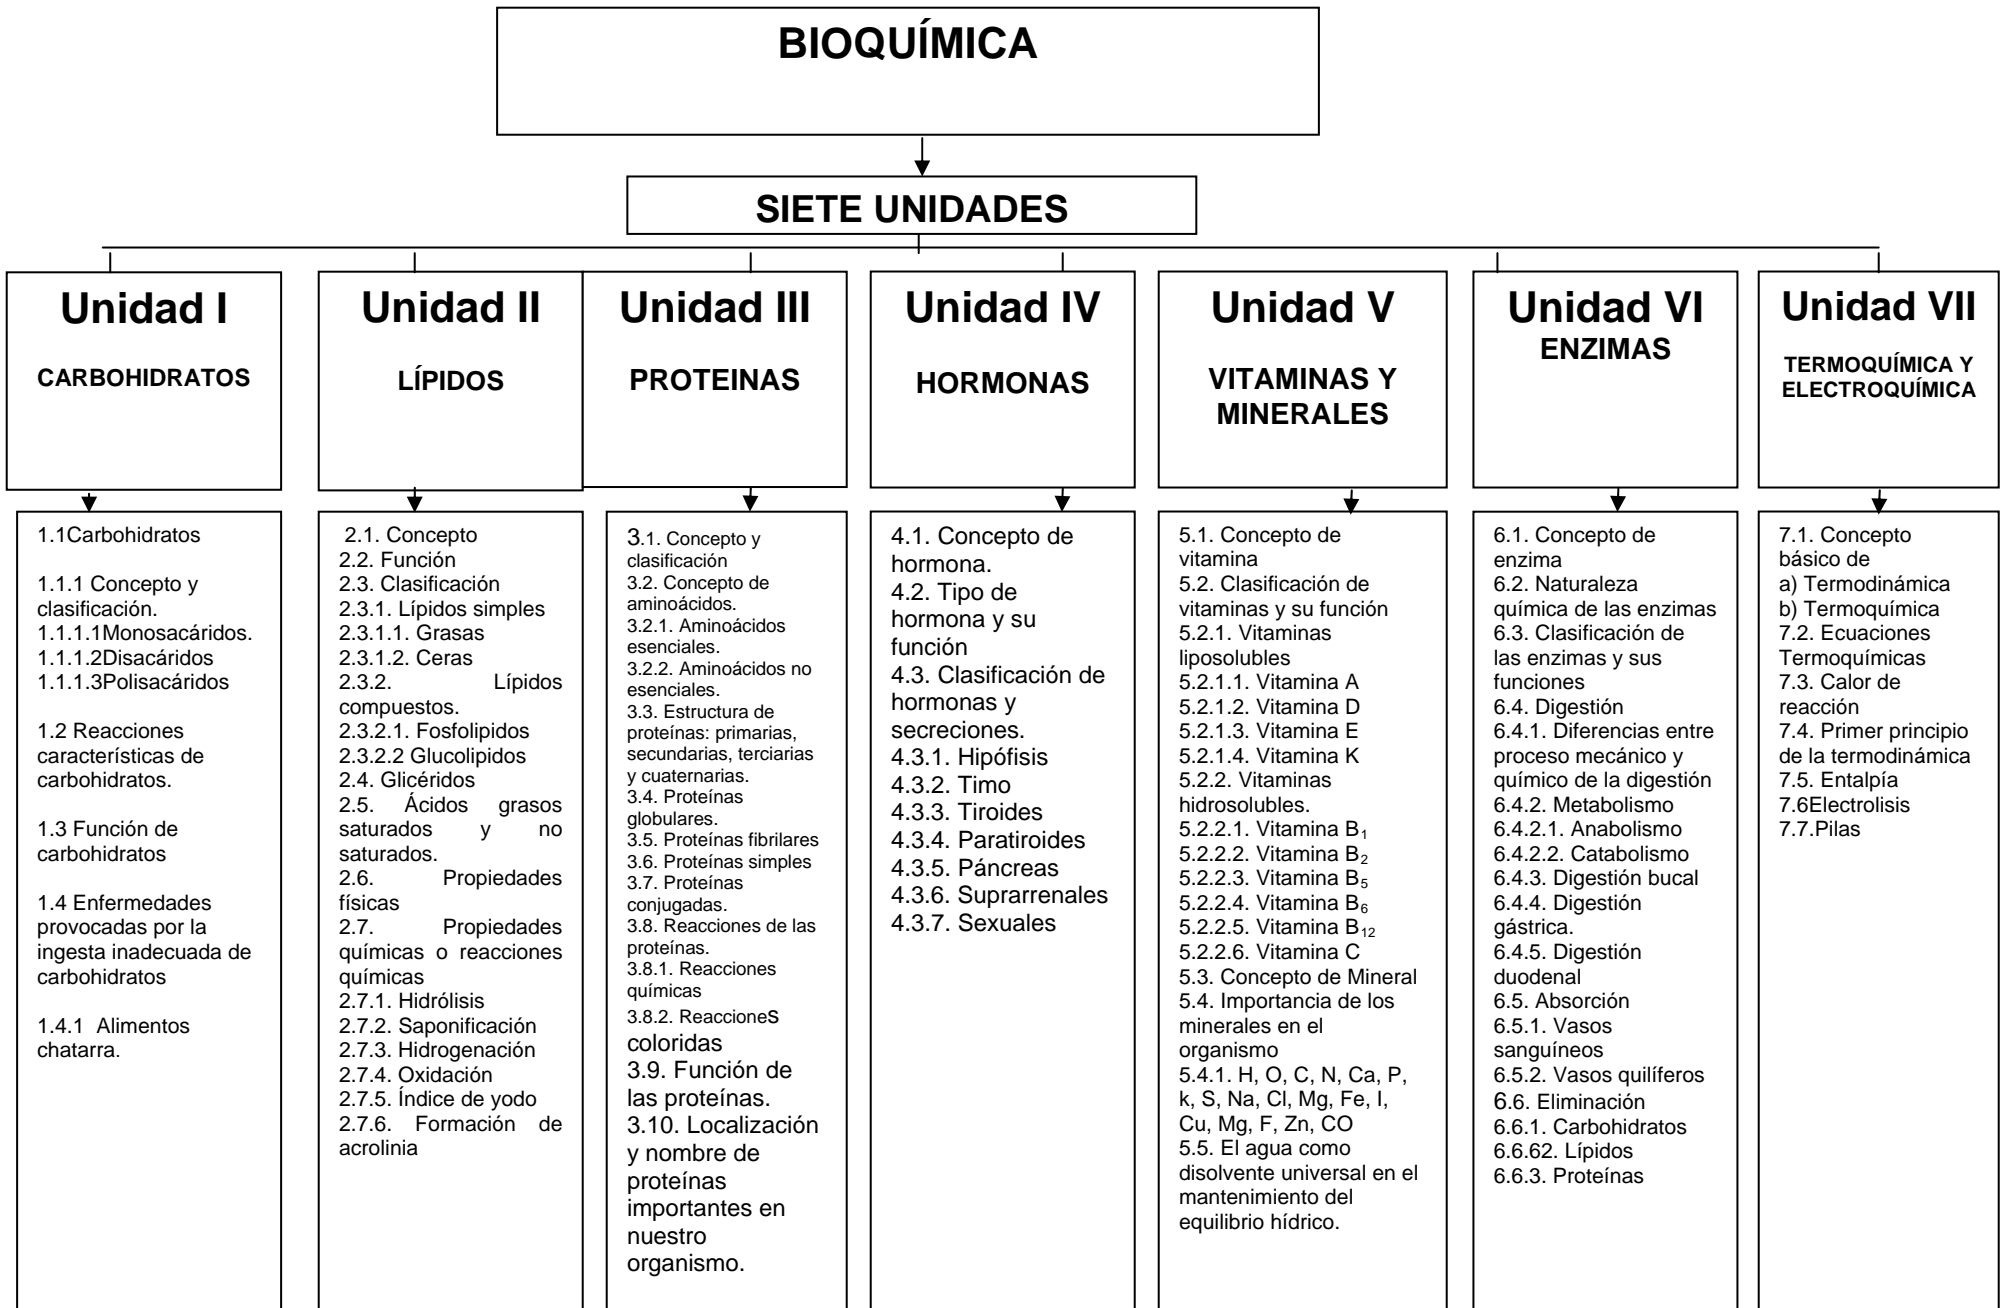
BIOQUÍMICA

SIETE UNIDADES

Unidad I
CARBOHIDRATOS

1.1Carbohidratos

1.1.1 Concepto y clasificación.
1.1.1.1Monosacáridos.
1.1.1.2Disacáridos
1.1.1.3Polisacáridos

1.2 Reacciones características de carbohidratos.

1.3 Función de carbohidratos

1.4 Enfermedades provocadas por la ingesta inadecuada de carbohidratos

1.4.1 Alimentos chatarra.

Unidad II
LÍPIDOS

2.1. Concepto
2.2. Función
2.3. Clasificación
2.3.1. Lípidos simples
2.3.1.1. Grasas
2.3.1.2. Ceras
2.3.2. Lípidos compuestos.
2.3.2.1. Fosfolipidos
2.3.2.2 Glucolipidos
2.4. Glicéridos
2.5. Ácidos grasos saturados y no saturados.
2.6. Propiedades físicas
2.7. Propiedades químicas o reacciones químicas
2.7.1. Hidrólisis
2.7.2. Saponificación
2.7.3. Hidrogenación
2.7.4. Oxidación
2.7.5. Índice de yodo
2.7.6. Formación de acrolinia

Unidad III
PROTEINAS

3.1. Concepto y clasificación
3.2. Concepto de aminoácidos.
3.2.1. Aminoácidos esenciales.
3.2.2. Aminoácidos no esenciales.
3.3. Estructura de proteínas: primarias, secundarias, terciarias y cuaternarias.
3.4. Proteínas globulares.
3.5. Proteínas fibrilares
3.6. Proteínas simples
3.7. Proteínas conjugadas.
3.8. Reacciones de las proteínas.
3.8.1. Reacciones químicas
3.8.2. Reacciones coloridas
3.9. Función de las proteínas.
3.10. Localización y nombre de proteínas importantes en nuestro organismo.

Unidad IV
HORMONAS

4.1. Concepto de hormona.
4.2. Tipo de hormona y su función
4.3. Clasificación de hormonas y secreciones.
4.3.1. Hipófisis
4.3.2. Timo
4.3.3. Tiroides
4.3.4. Paratiroides
4.3.5. Páncreas
4.3.6. Suprarrenales
4.3.7. Sexuales

Unidad V
VITAMINAS Y MINERALES

5.1. Concepto de vitamina
5.2. Clasificación de vitaminas y su función
5.2.1. Vitaminas liposolubles
5.2.1.1. Vitamina A
5.2.1.2. Vitamina D
5.2.1.3. Vitamina E
5.2.1.4. Vitamina K
5.2.2. Vitaminas hidrosolubles.
5.2.2.1. Vitamina $B_1$
5.2.2.2. Vitamina $B_2$
5.2.2.3. Vitamina $B_5$
5.2.2.4. Vitamina $B_6$
5.2.2.5. Vitamina $B_{12}$
5.2.2.6. Vitamina C
5.3. Concepto de Mineral
5.4. Importancia de los minerales en el organismo
5.4.1. H, O, C, N, Ca, P, k, S, Na, Cl, Mg, Fe, I, Cu, Mg, F, Zn, CO
5.5. El agua como disolvente universal en el mantenimiento del equilibrio hídrico.

Unidad VI
ENZIMAS

6.1. Concepto de enzima
6.2. Naturaleza química de las enzimas
6.3. Clasificación de las enzimas y sus funciones
6.4. Digestión
6.4.1. Diferencias entre proceso mecánico y químico de la digestión
6.4.2. Metabolismo
6.4.2.1. Anabolismo
6.4.2.2. Catabolismo
6.4.3. Digestión bucal
6.4.4. Digestión gástrica.
6.4.5. Digestión duodenal
6.5. Absorción
6.5.1. Vasos sanguíneos
6.5.2. Vasos quilíferos
6.6. Eliminación
6.6.1. Carbohidratos
6.6.62. Lípidos
6.6.3. Proteínas

Unidad VII
TERMOQUÍMICA Y ELECTROQUÍMICA

7.1. Concepto básico de
a) Termodinámica
b) Termoquímica
7.2. Ecuaciones Termoquímicas
7.3. Calor de reacción
7.4. Primer principio de la termodinámica
7.5. Entalpía
7.6Electrolisis
7.7.Pilas